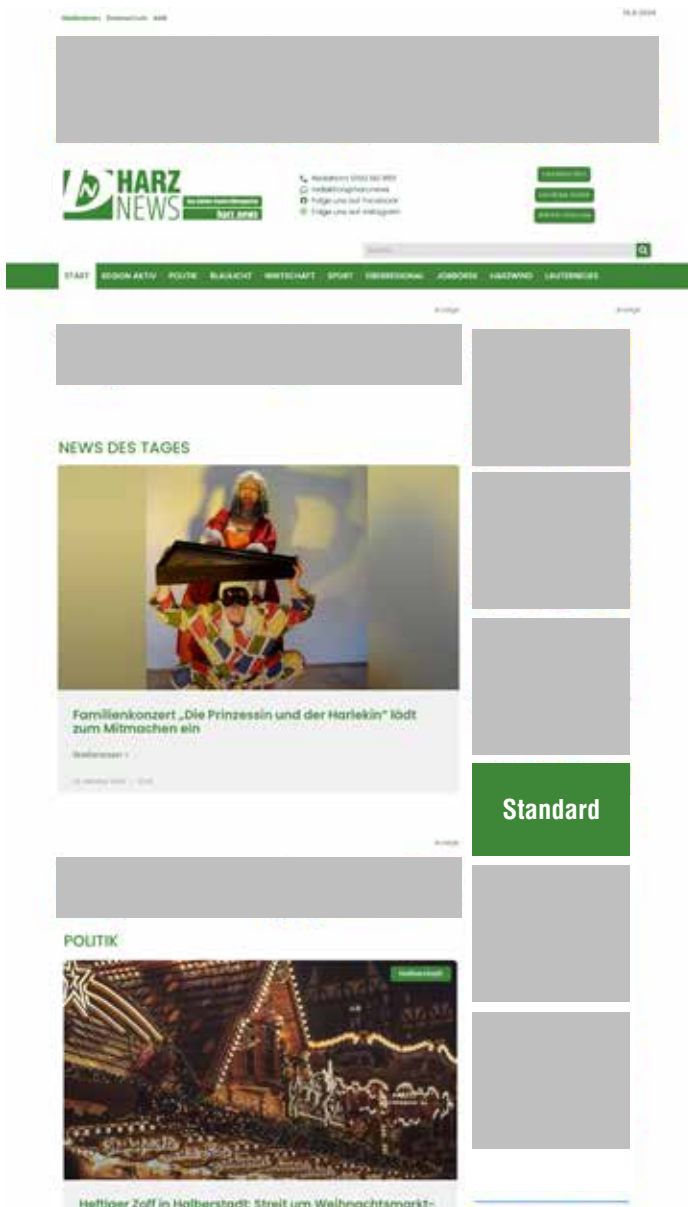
Mediadaten Datenschutz AGB

HARZ NEWS

Redaktion: 03322 502 9101
redaktion@harz.news
Folge uns auf Facebook
Folge uns auf Instagram

START REGION AKTIV POLITIK BLAULICHT WIRTSCHAFT SPORT ÜBERREGIONAL JOBBÖRSE HARZWIND LAUTERBERGER

Anzeige

Anzeige

NEWS DES TAGES

Familienkonzert „Die Prinzessin und der Harlekin" lädt zum Mitmachen ein

Weiterlesen »

Standard

Anzeige

POLITIK

Halberstadt

Heftiger Zoff in Halberstadt: Streit um Weihnachtsmarkt-